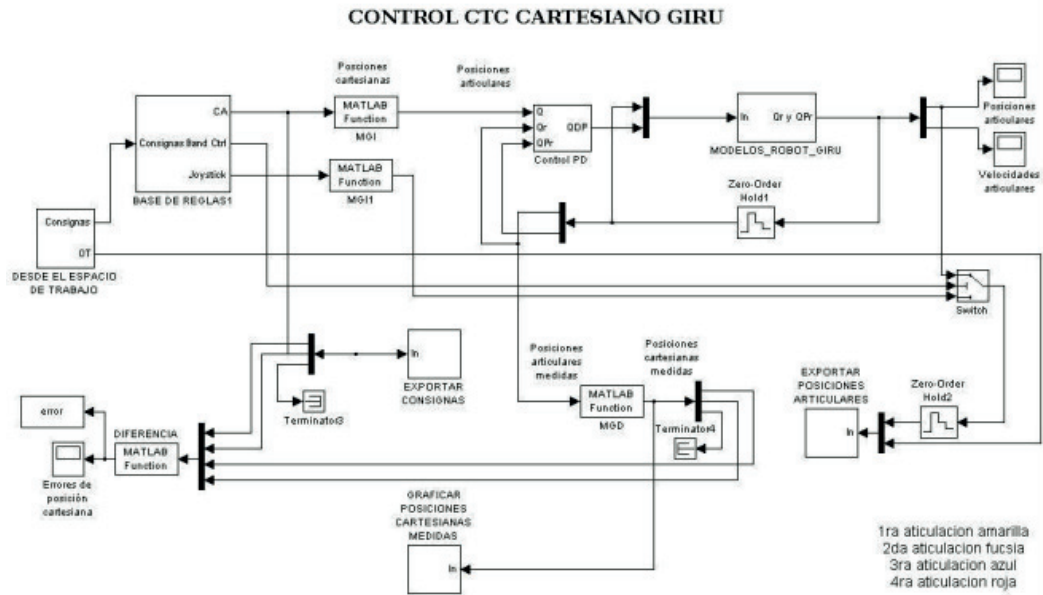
CONTROL CTC CARTESIANO GIRU

Posiciones cartesianas

Posiciones articulares

CA
Consignas Band Ctrl
Joystick
BASE DE REGLAS1

MATLAB Function
MGI

MATLAB Function
MGI1

Q
Qr
QPr
QDP
Control PD

In
Qr y QPr
MODELOS_ROBOT_GIRU

Posiciones articulares

Velocidades articulares

Zero-Order Hold1

Consignas
DT
DESDE EL ESPACIO DE TRABAJO

Switch

In
EXPORTAR CONSIGNAS

Terminator3

Posiciones articulares medidas

MATLAB Function
MGD

Posiciones cartesianas medidas

Terminator4

EXPORTAR POSICIONES ARTICULARES

In

Zero-Order Hold2

error

DIFERENCIA
MATLAB Function

Errores de posición cartesiana

GRAFICAR POSICIONES CARTESIANAS MEDIDAS

In

1ra aticulacion amarilla
2da aticulacion fucsia
3ra aticulacion azul
4ra aticulacion roja